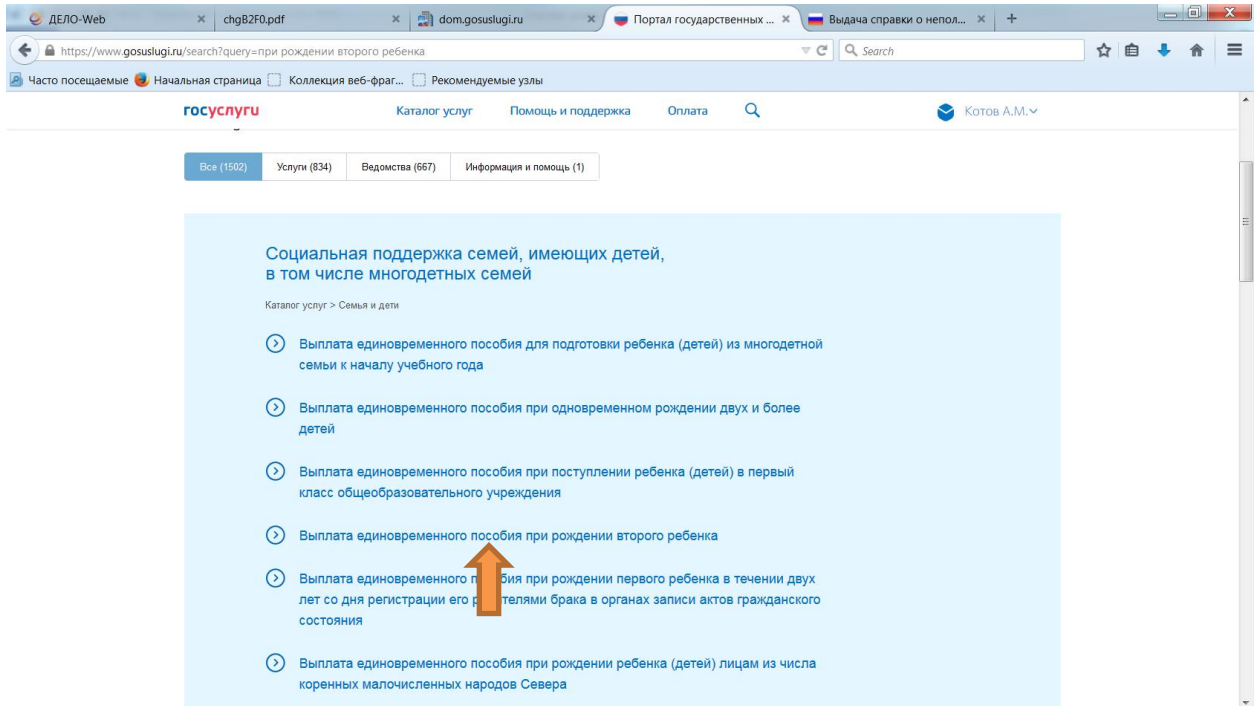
ДЕЛО-Web × chgB2F0.pdf × dom.gosuslugi.ru × Портал государственных ... × Выдача справки о непол... × +

https://www.gosuslugi.ru/search?query=при рождении второго ребенка

Search

Часто посещаемые Начальная страница Коллекция веб-фраг... Рекомендуемые узлы

госуслуги Каталог услуг Помощь и поддержка Оплата Котов А.М.

Все (1502) Услуги (834) Ведомства (667) Информация и помощь (1)

Социальная поддержка семей, имеющих детей, в том числе многодетных семей

Каталог услуг > Семья и дети

Выплата единовременного пособия для подготовки ребенка (детей) из многодетной семьи к началу учебного года

Выплата единовременного пособия при одновременном рождении двух и более детей

Выплата единовременного пособия при поступлении ребенка (детей) в первый класс общеобразовательного учреждения

Выплата единовременного пособия при рождении второго ребенка

Выплата единовременного п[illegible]бия при рождении первого ребенка в течении двух лет со дня регистрации его р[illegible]телями брака в органах записи актов гражданского состояния

Выплата единовременного пособия при рождении ребенка (детей) лицам из числа коренных малочисленных народов Севера